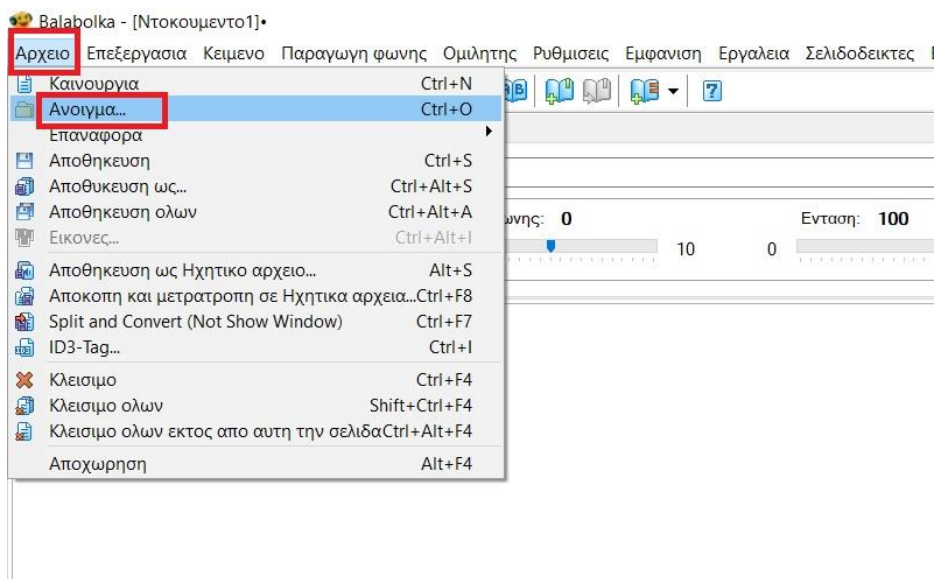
Balabolka - [Ντοκουμεντο1]•

Αρχειο Επεξεργασια Κειμενο Παραγωγη φωνης Ομιλητης Ρυθμισεις Εμφανιση Εργαλεια Σελιδοδεικτες

Καινουργια Ctrl+N
Ανοιγμα... Ctrl+O
Επαναφορα
Αποθηκευση Ctrl+S
Αποθυκευση ως... Ctrl+Alt+S
Αποθηκευση ολων Ctrl+Alt+A
Εικονες... Ctrl+Alt+I
Αποθηκευση ως Ηχητικο αρχειο... Alt+S
Αποκοπη και μετατροπη σε Ηχητικα αρχεια... Ctrl+F8
Split and Convert (Not Show Window) Ctrl+F7
ID3-Tag... Ctrl+I
Κλεισιμο Ctrl+F4
Κλεισιμο ολων Shift+Ctrl+F4
Κλεισιμο ολων εκτος απο αυτη την σελιδα Ctrl+Alt+F4
Αποχωρηση Alt+F4

ωνης: 0
10
0
Ενταση: 100